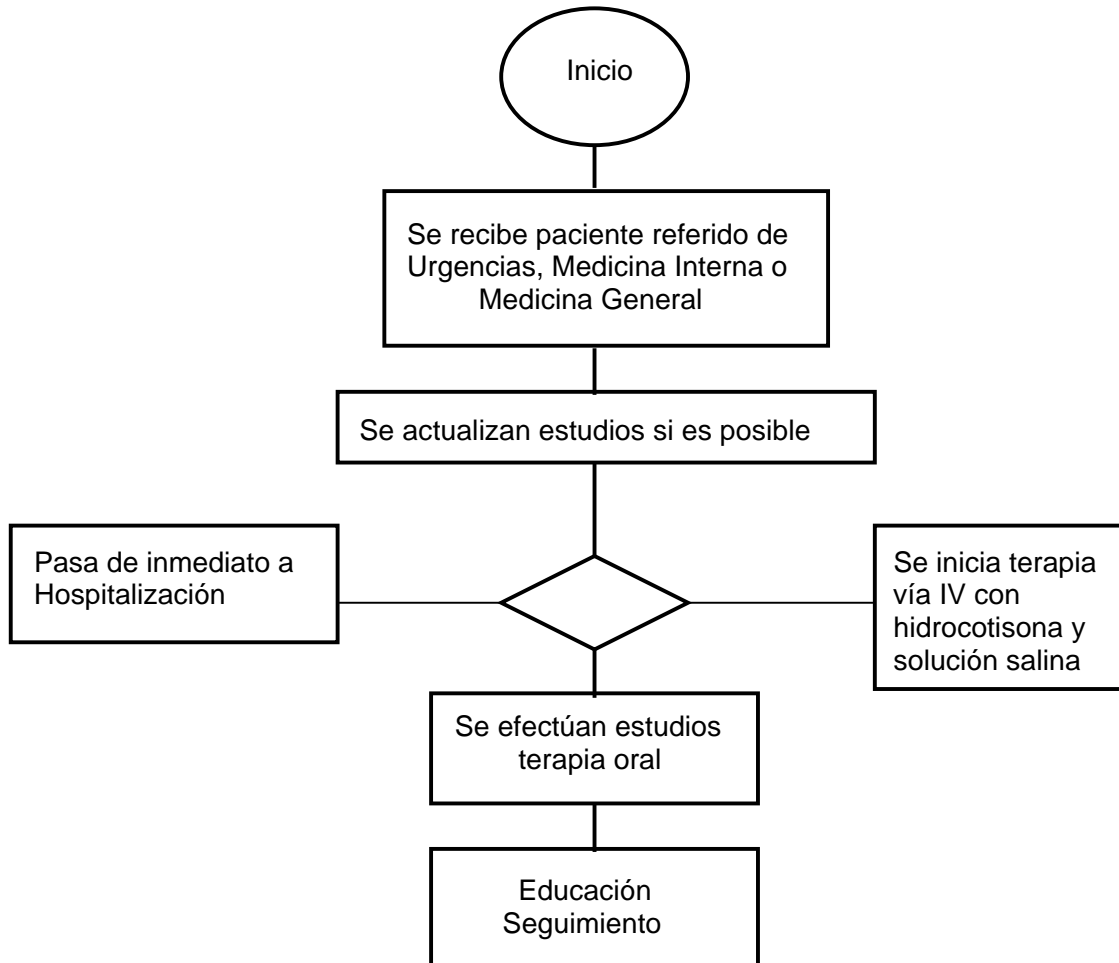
Inicio

Se recibe paciente referido de Urgencias, Medicina Interna o Medicina General

Se actualizan estudios si es posible

Pasa de inmediato a Hospitalización

Se inicia terapia vía IV con hidrocotisona y solución salina

Se efectúan estudios terapia oral

Educación
Seguimiento